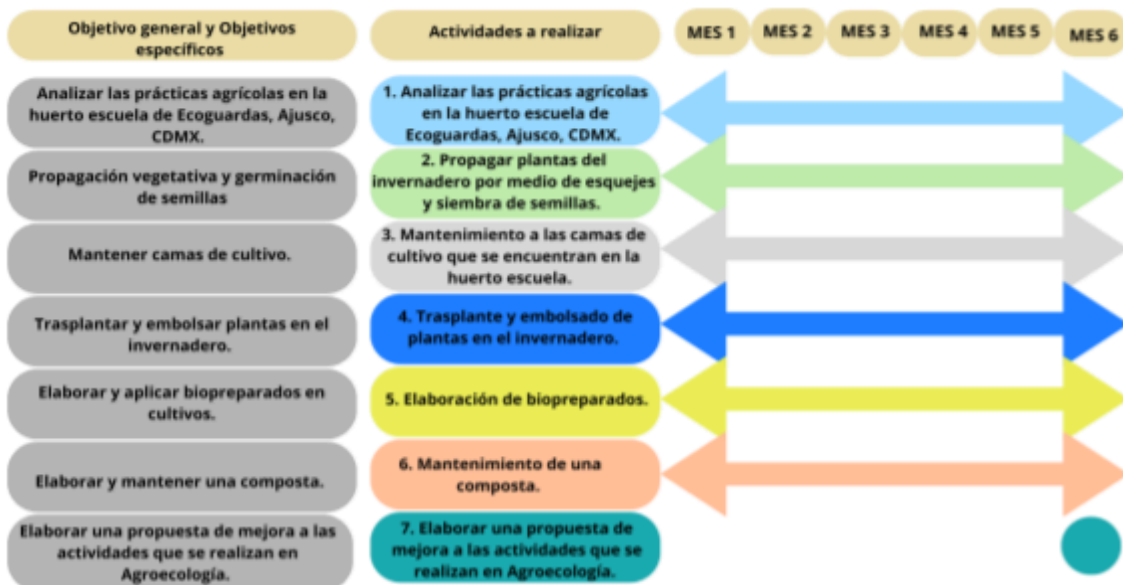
| Objetivo general y Objetivos específicos | Actividades a realizar | MES 1 | MES 2 | MES 3 | MES 4 | MES 5 | MES 6 |
|---|---|---|---|---|---|---|---|
| Analizar las prácticas agrícolas en la huerto escuela de Ecoguardas, Ajusco, CDMX. | 1. Analizar las prácticas agrícolas en la huerto escuela de Ecoguardas, Ajusco, CDMX. | | | | | | |
| Propagación vegetativa y germinación de semillas | 2. Propagar plantas del invernadero por medio de esquejes y siembra de semillas. | | | | | | |
| Mantener camas de cultivo. | 3. Mantenimiento a las camas de cultivo que se encuentran en la huerto escuela. | | | | | | |
| Trasplantar y embolsar plantas en el invernadero. | 4. Trasplante y embolsado de plantas en el invernadero. | | | | | | |
| Elaborar y aplicar biopreparados en cultivos. | 5. Elaboración de biopreparados. | | | | | | |
| Elaborar y mantener una composta. | 6. Mantenimiento de una composta. | | | | | | |
| Elaborar una propuesta de mejora a las actividades que se realizan en Agroecología. | 7. Elaborar una propuesta de mejora a las actividades que se realizan en Agroecología. | | | | | | |